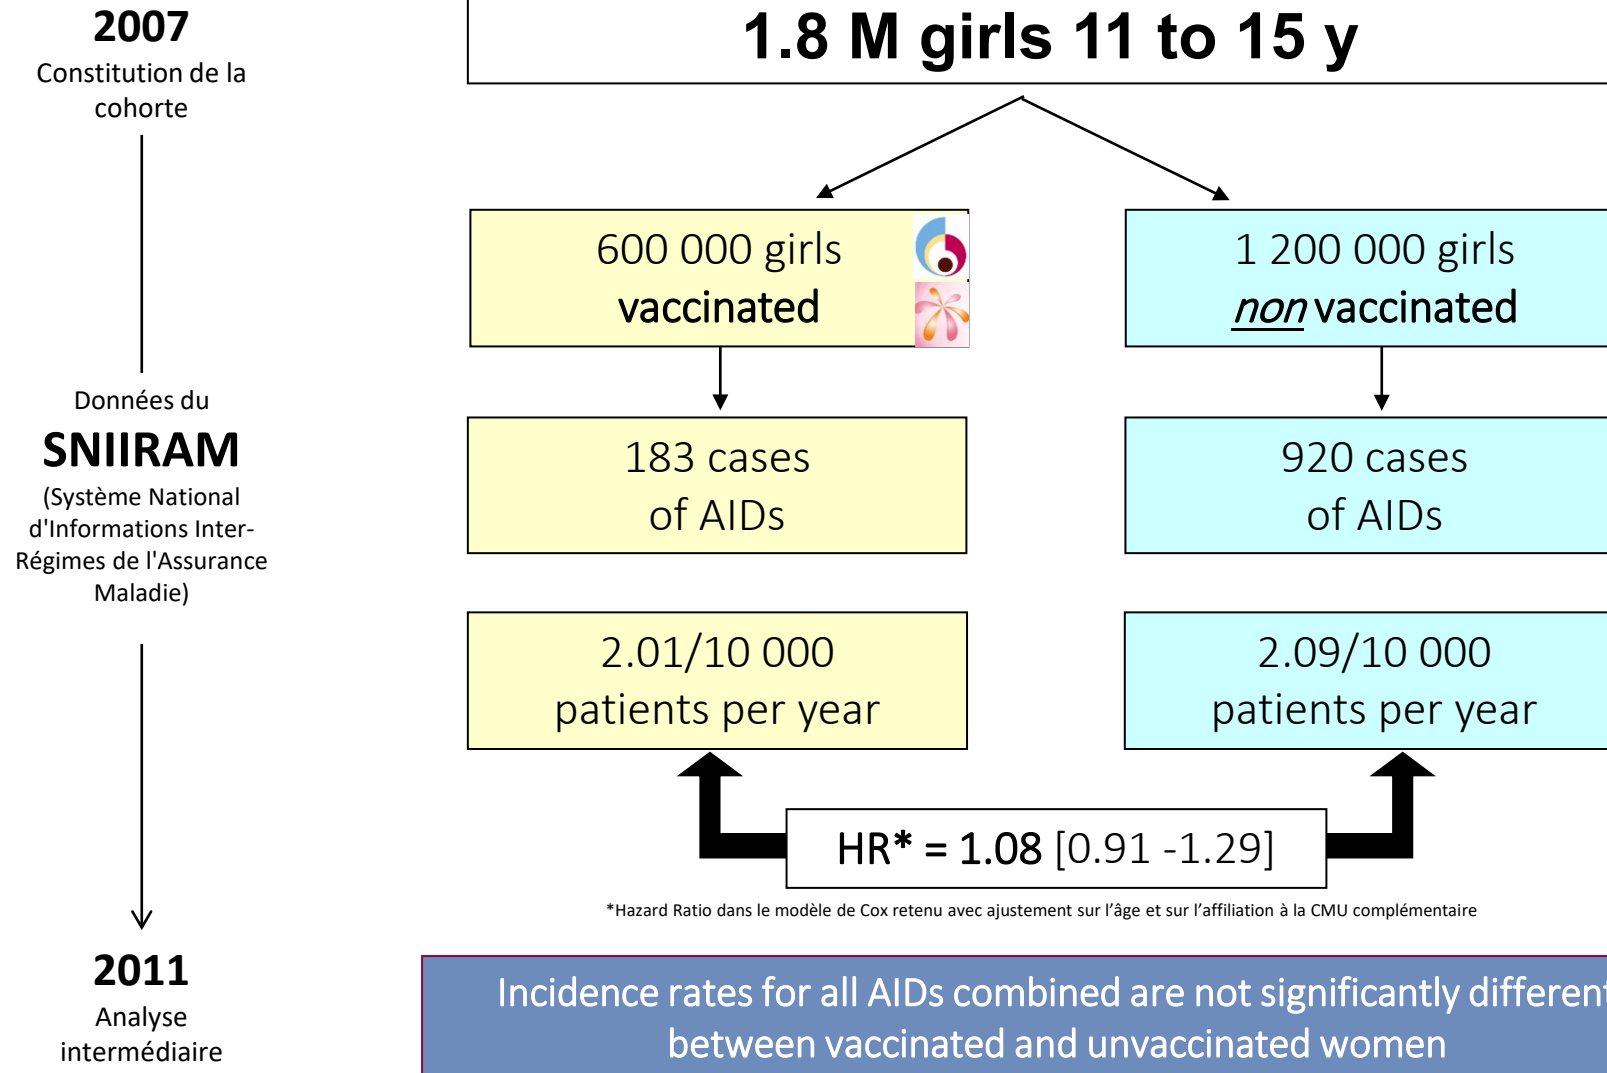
2007
Constitution de la cohorte

1.8 M girls 11 to 15 y

600 000 girls
vaccinated

1 200 000 girls
non vaccinated

Données du
SNIIRAM
(Système National d'Informations Inter-Régimes de l'Assurance Maladie)

183 cases
of AIDs

920 cases
of AIDs

2.01/10 000
patients per year

2.09/10 000
patients per year

HR* = 1.08 [0.91 -1.29]

*Hazard Ratio dans le modèle de Cox retenu avec ajustement sur l'âge et sur l'affiliation à la CMU complémentaire

2011
Analyse intermédiaire

Incidence rates for all AIDs combined are not significantly differen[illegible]
between vaccinated and unvaccinated women